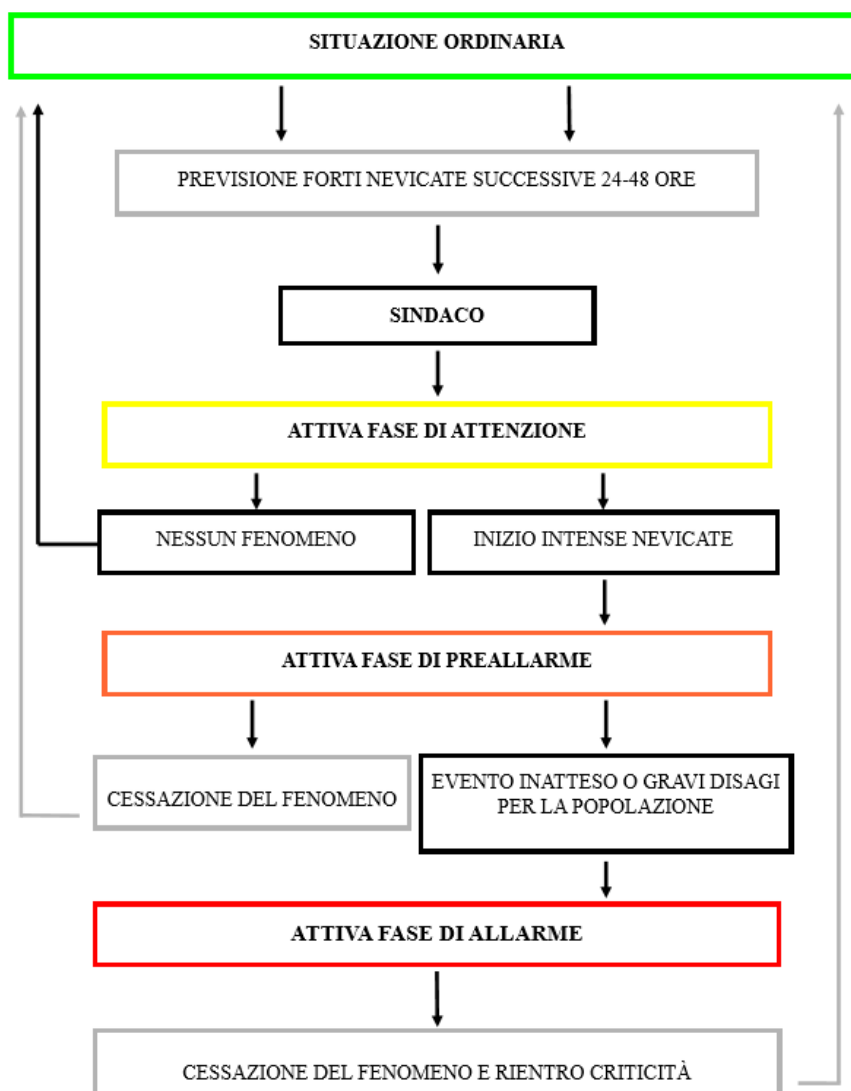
SITUAZIONE ORDINARIA

PREVISIONE FORTI NEVICATE SUCCESSIVE 24-48 ORE

SINDACO

ATTIVA FASE DI ATTENZIONE

NESSUN FENOMENO

INIZIO INTENSE NEVICATE

ATTIVA FASE DI PREALLARME

CESSAZIONE DEL FENOMENO

EVENTO INATTESO O GRAVI DISAGI PER LA POPOLAZIONE

ATTIVA FASE DI ALLARME

CESSAZIONE DEL FENOMENO E RIENTRO CRITICITÀ